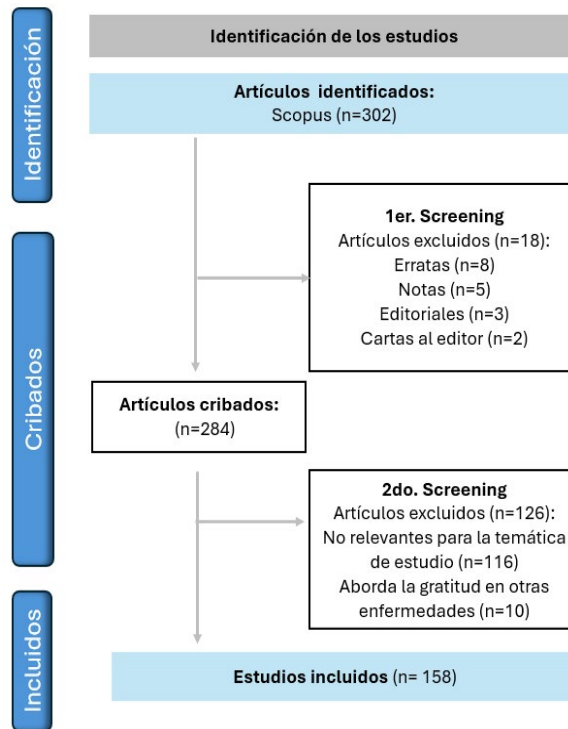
Identificación

Identificación de los estudios

Artículos identificados:
Scopus (n=302)

1er. Screening
Artículos excluidos (n=18):
Erratas (n=8)
Notas (n=5)
Editoriales (n=3)
Cartas al editor (n=2)

Cribados

Artículos cribados:
(n=284)

2do. Screening
Artículos excluidos (n=126):
No relevantes para la temática de estudio (n=116)
Aborda la gratitud en otras enfermedades (n=10)

Incluidos

Estudios incluidos (n= 158)